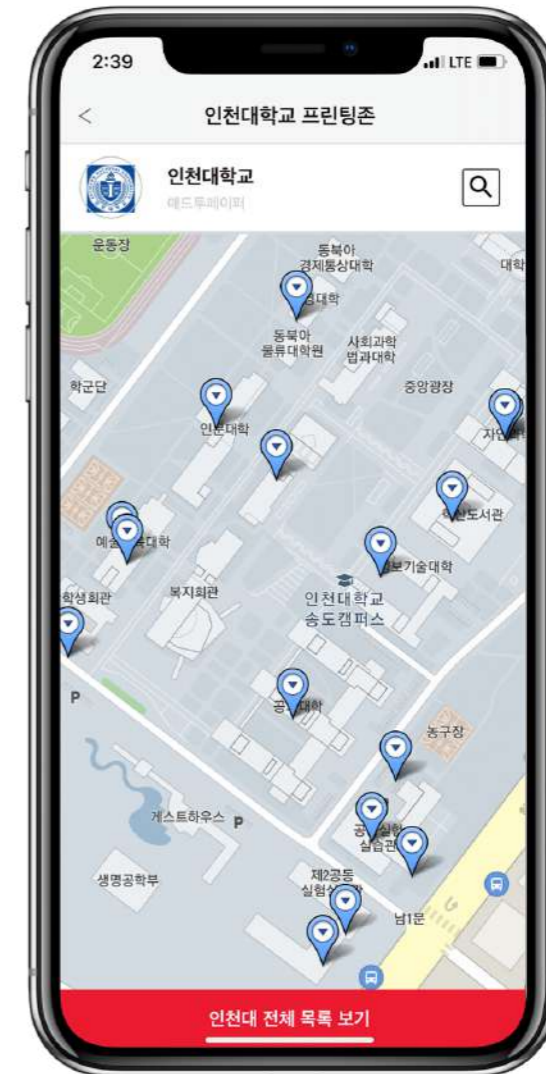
2:39
LTE
<
인천대학교 프린팅존
인천대학교
애드투페이퍼
운동장
동북아
경제통상대학
대학
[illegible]대학
동북아
물류대학원
사회과학
법과대학
학군단
중앙광장
인문대학
자연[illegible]
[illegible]도서관
예술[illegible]대학
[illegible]보기술대학
학생회관
복지회관
인천대학교
송도캠퍼스
P
공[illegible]대학
농구장
게스트하우스
P
공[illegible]
실습관
생명공학부
제2공동
실험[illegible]
남1문
인천대 전체 목록 보기